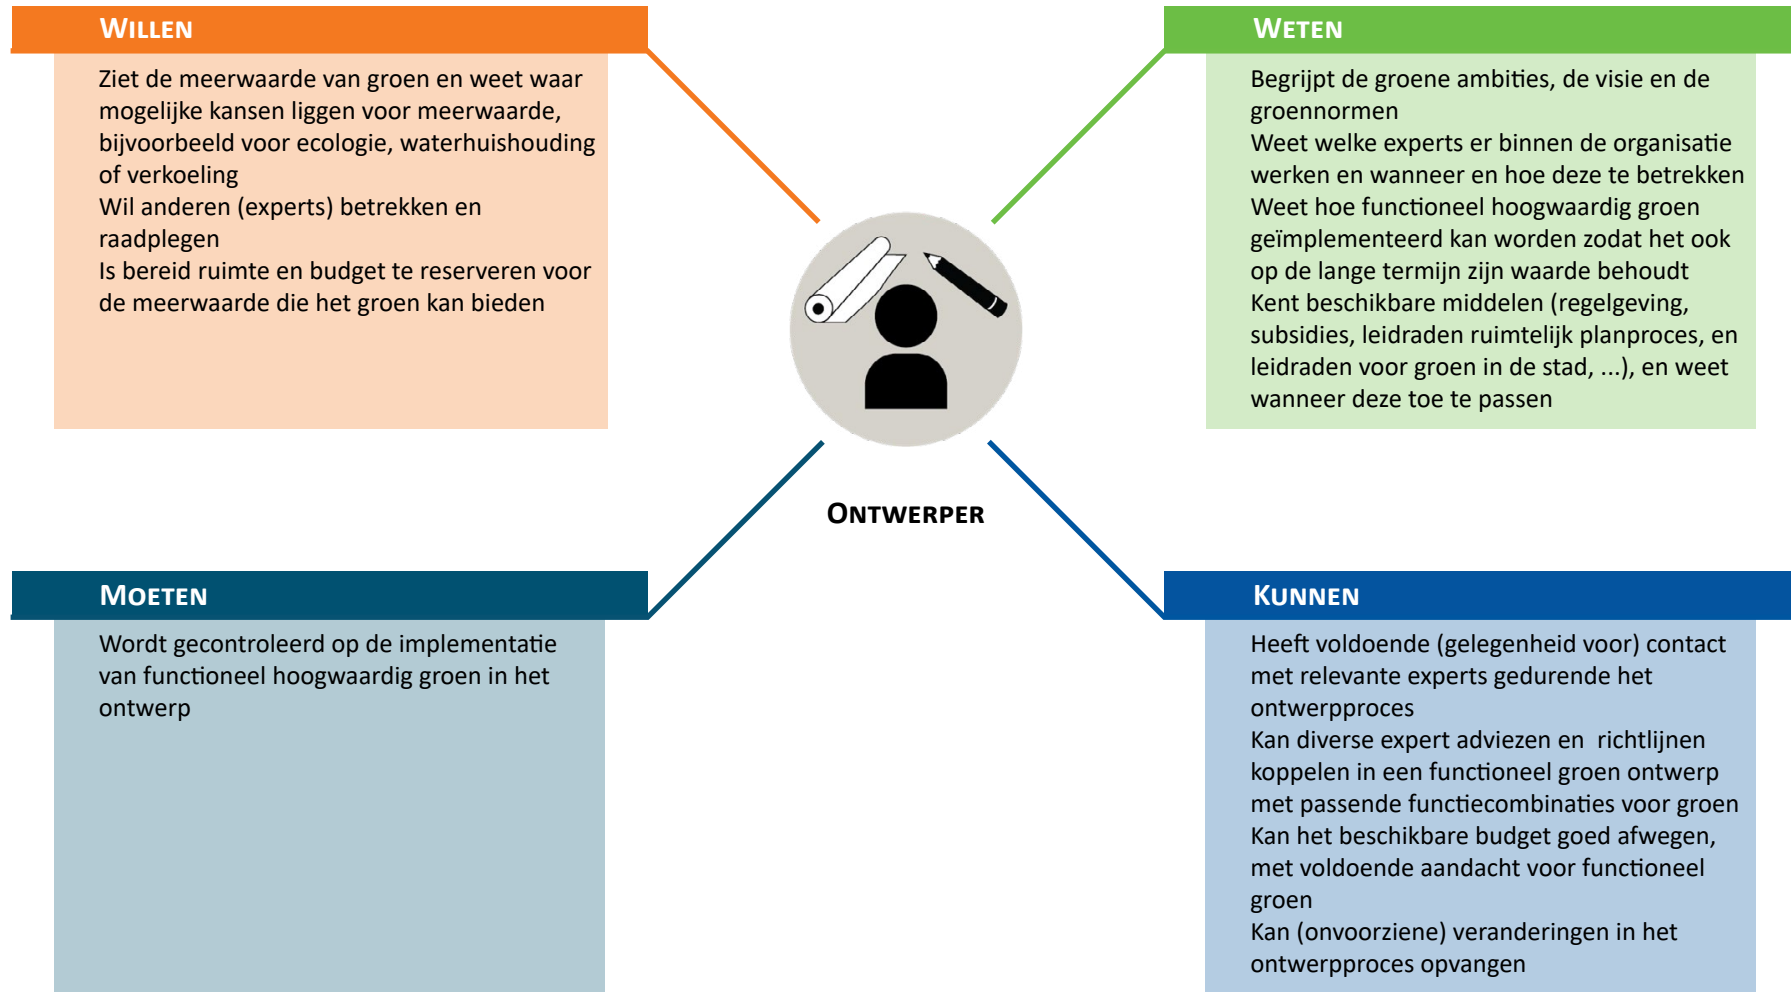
WILLEN

Ziet de meerwaarde van groen en weet waar mogelijke kansen liggen voor meerwaarde, bijvoorbeeld voor ecologie, waterhuishouding of verkoeling
Wil anderen (experts) betrekken en raadplegen
Is bereid ruimte en budget te reserveren voor de meerwaarde die het groen kan bieden

WETEN

Begrijpt de groene ambities, de visie en de groennormen
Weet welke experts er binnen de organisatie werken en wanneer en hoe deze te betrekken
Weet hoe functioneel hoogwaardig groen geïmplementeerd kan worden zodat het ook op de lange termijn zijn waarde behoudt
Kent beschikbare middelen (regelgeving, subsidies, leidraden ruimtelijk planproces, en leidraden voor groen in de stad, ...), en weet wanneer deze toe te passen

ONTWERPER

MOETEN

Wordt gecontroleerd op de implementatie van functioneel hoogwaardig groen in het ontwerp

KUNNEN

Heeft voldoende (gelegenheid voor) contact met relevante experts gedurende het ontwerpproces
Kan diverse expert adviezen en richtlijnen koppelen in een functioneel groen ontwerp met passende functiecombinaties voor groen
Kan het beschikbare budget goed afwegen, met voldoende aandacht voor functioneel groen
Kan (onvoorziene) veranderingen in het ontwerpproces opvangen